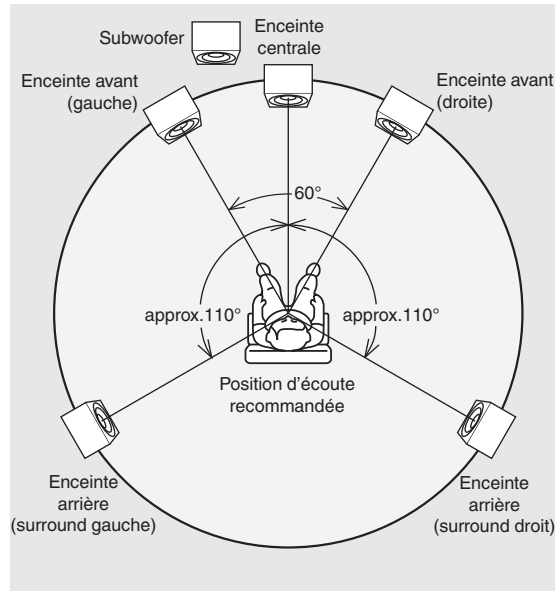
Subwoofer

Enceinte centrale

Enceinte avant (gauche)

Enceinte avant (droite)

60°

approx.110°

approx.110°

Position d'écoute recommandée

Enceinte arrière (surround gauche)

Enceinte arrière (surround droit)